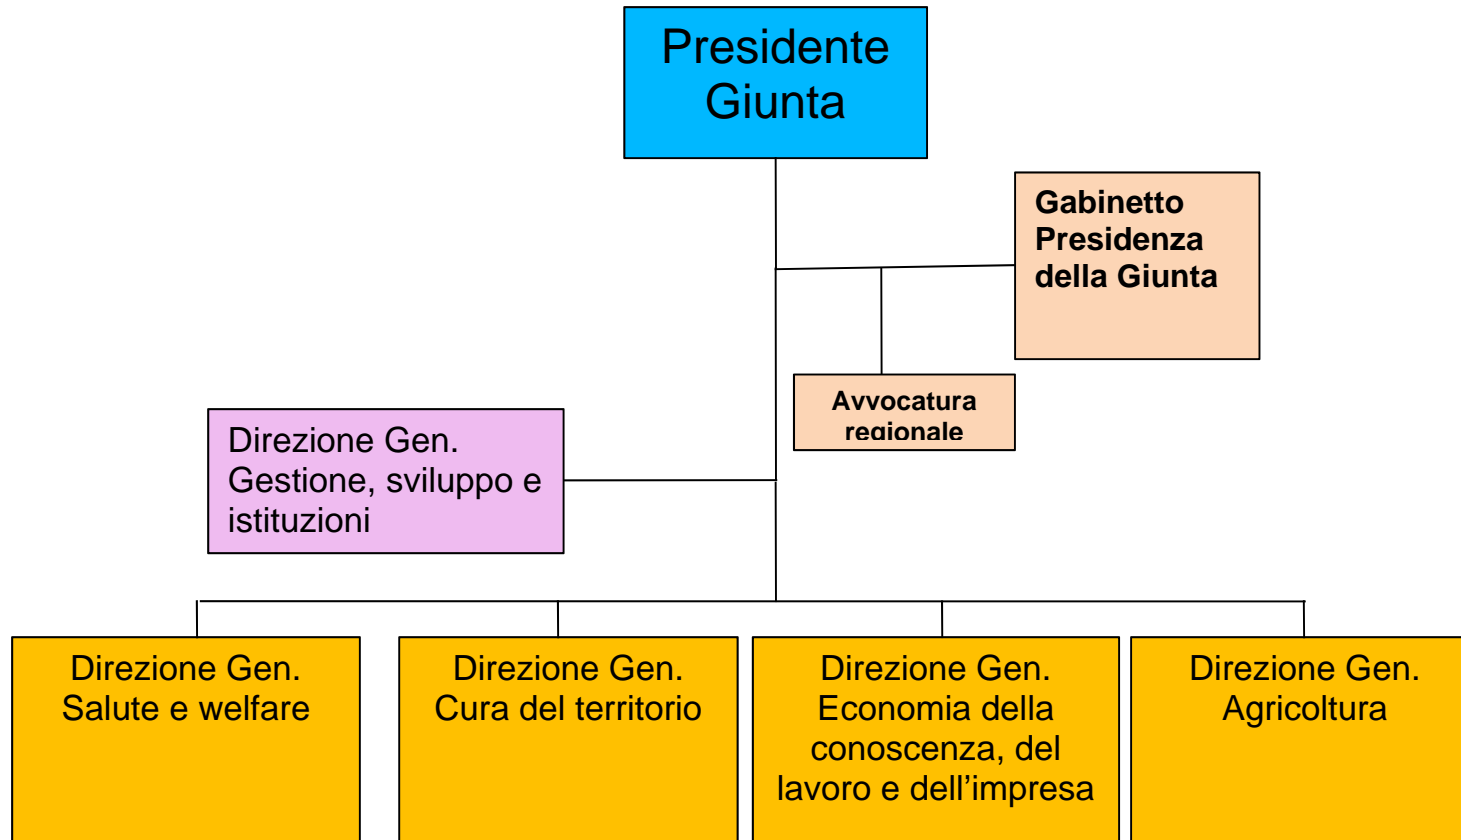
Presidente Giunta

Gabinetto Presidenza della Giunta

Avvocatura regionale

Direzione Gen. Gestione, sviluppo e istituzioni

Direzione Gen. Salute e welfare

Direzione Gen. Cura del territorio

Direzione Gen. Economia della conoscenza, del lavoro e dell’impresa

Direzione Gen. Agricoltura